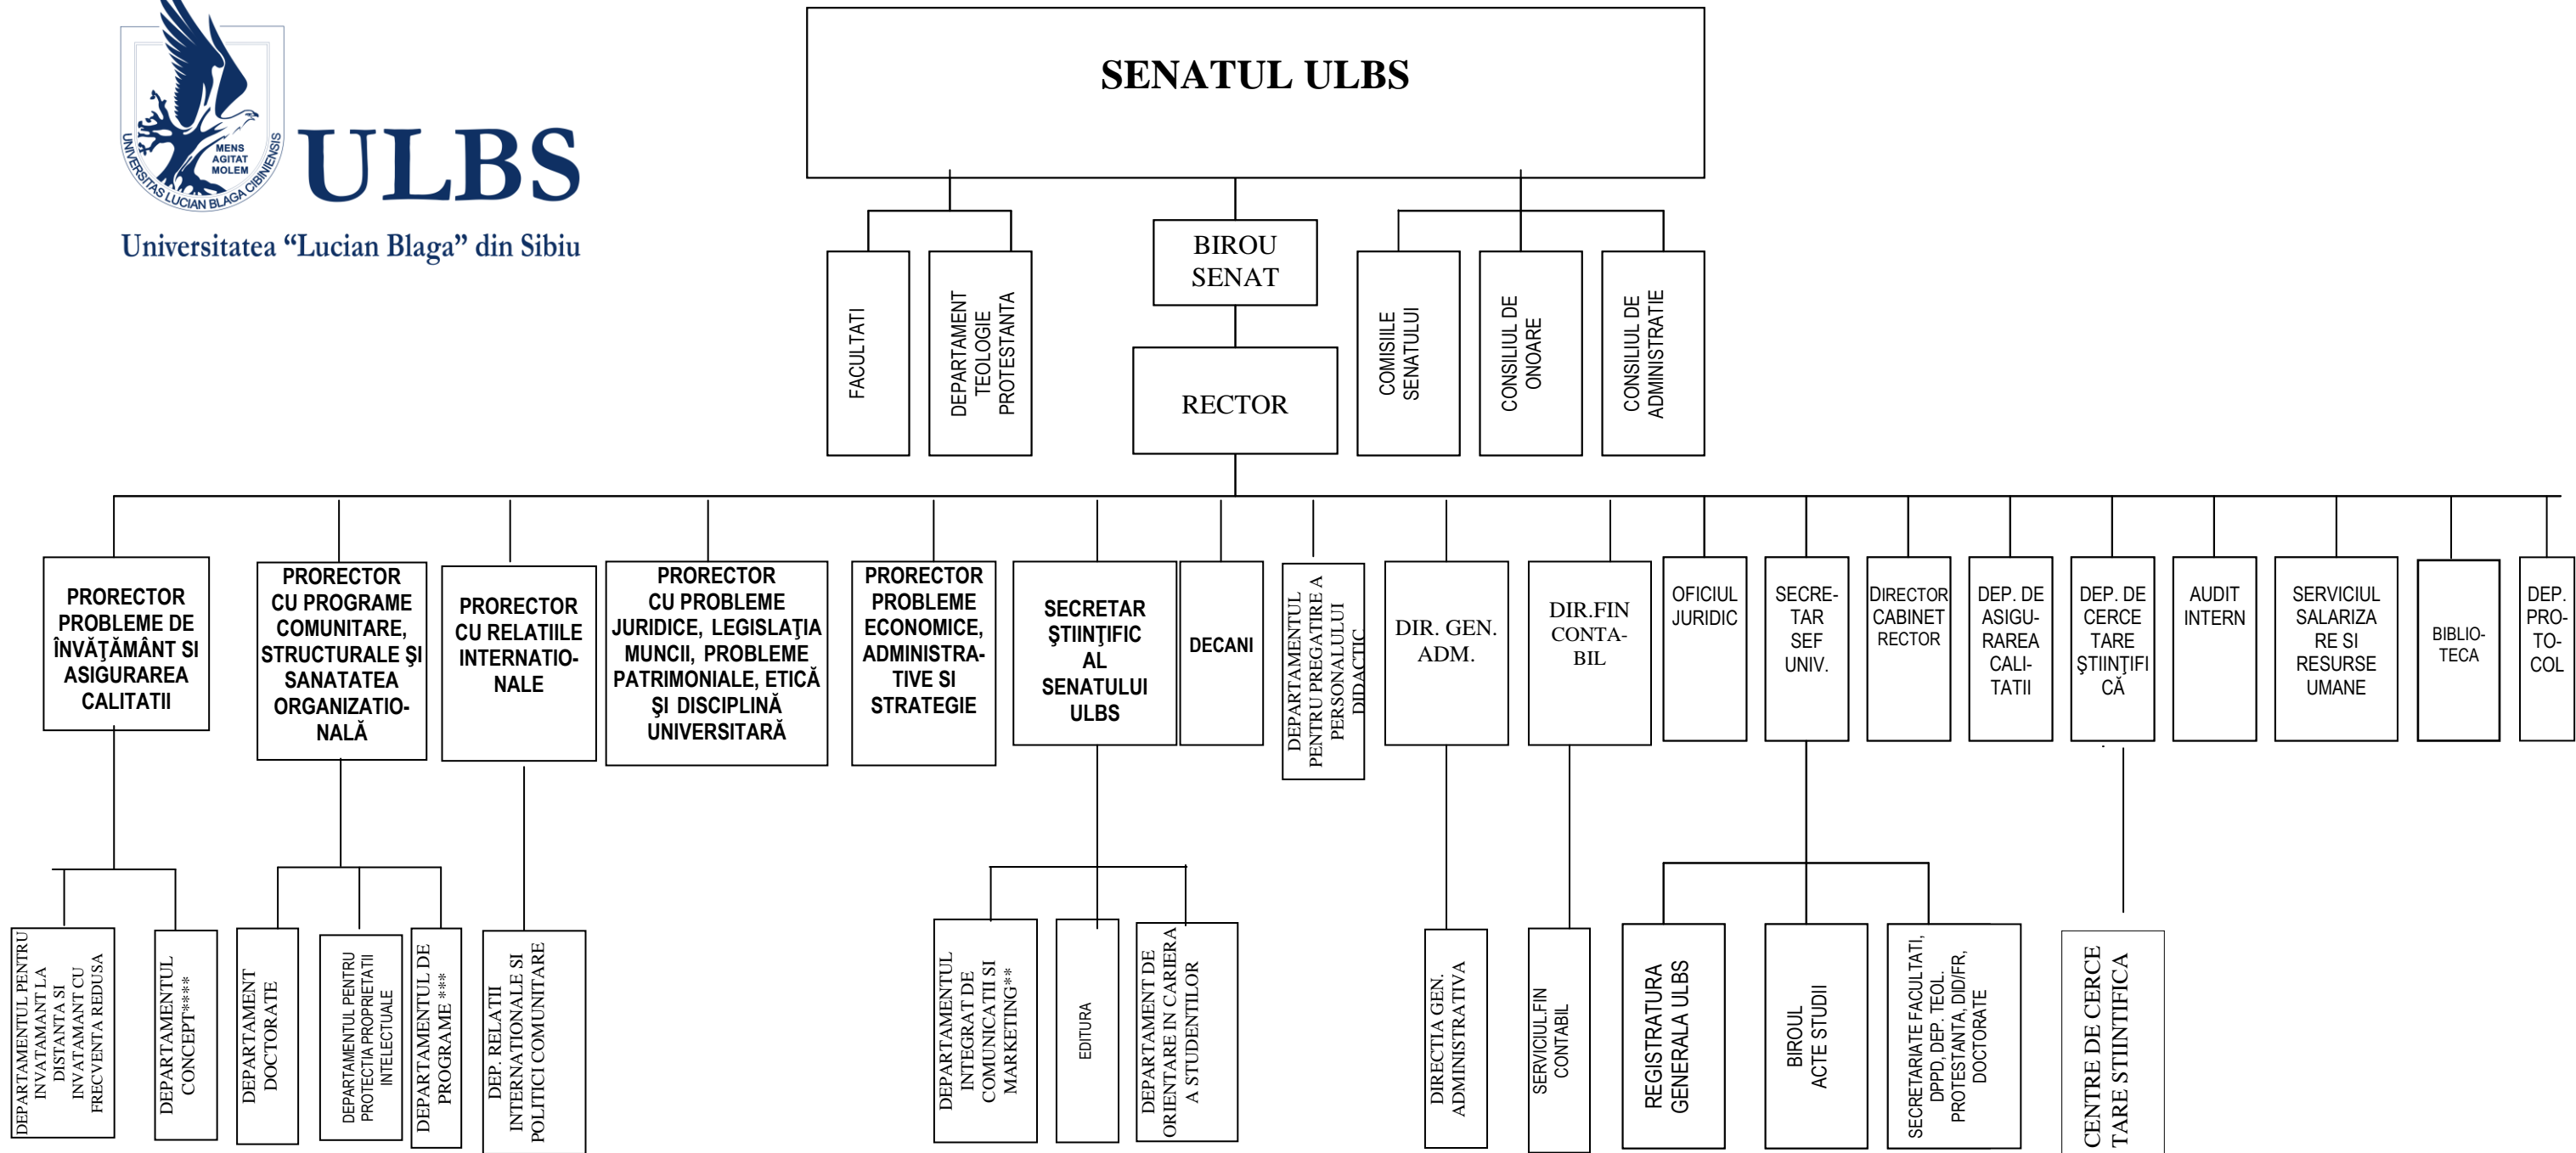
UNIVERSITAS LUCIAN BLAGA CIBINIENSIS
MENS AGITAT MOLEM
ULBS
Universitatea “Lucian Blaga” din Sibiu

SENATUL ULBS

FACULTATI

DEPARTAMENT TEOLOGIE PROTESTANTA

BIROU SENAT

RECTOR

COMISIILE SENATULUI

CONSILIUL DE ONOARE

CONSILIUL DE ADMINISTRATIE

PRORECTOR PROBLEME DE ÎNVĂŢĂMÂNT SI ASIGURAREA CALITATII

PRORECTOR CU PROGRAME COMUNITARE, STRUCTURALE ŞI SANATATEA ORGANIZATIONALĂ

PRORECTOR CU RELATIILE INTERNATIONALE

PRORECTOR CU PROBLEME JURIDICE, LEGISLAŢIA MUNCII, PROBLEME PATRIMONIALE, ETICĂ ŞI DISCIPLINĂ UNIVERSITARĂ

PRORECTOR PROBLEME ECONOMICE, ADMINISTRATIVE SI STRATEGIE

SECRETAR ŞTIINŢIFIC AL SENATULUI ULBS

DECANI

DEPARTAMENTUL PENTRU PREGATIRE A PERSONALULUI DIDACTIC

DIR. GEN. ADM.

DIR.FIN CONTABIL

OFICIUL JURIDIC

SECRETAR SEF UNIV.

DIRECTOR CABINET RECTOR

DEP. DE ASIGURAREA CALITATII

DEP. DE CERCETARE ŞTIINŢIFICĂ

AUDIT INTERN

SERVICIUL SALARIZARE SI RESURSE UMANE

BIBLIOTECA

DEP. PROTOCOL

DEPARTAMENTUL PENTRU INVATAMANT LA DISTANTA SI INVATAMANT CU FRECVENTA REDUSA

DEPARTAMENTUL CONCEPT****

DEPARTAMENT DOCTORATE

DEPARTAMENTUL PENTRU PROTECTIA PROPRIETATII INTELECTUALE

DEPARTAMENTUL DE PROGRAME ***

DEP. RELATII INTERNATIONALE SI POLITICI COMUNITARE

DEPARTAMENTUL INTEGRAT DE COMUNICATII SI MARKETING**

EDITURA

DEPARTAMENT DE ORIENTARE IN CARIERA A STUDENTILOR

DIRECTIA GEN. ADMINISTRATIVA

SERVICIUL FIN CONTABIL

REGISTRATURA GENERALA ULBS

BIROUL ACTE STUDII

SECRETARIATE FACULTATI, DPPD, DEP. TEOL. PROTESTANTA, DID/FR, DOCTORATE

CENTRE DE CERCETARE STIINTIFICA